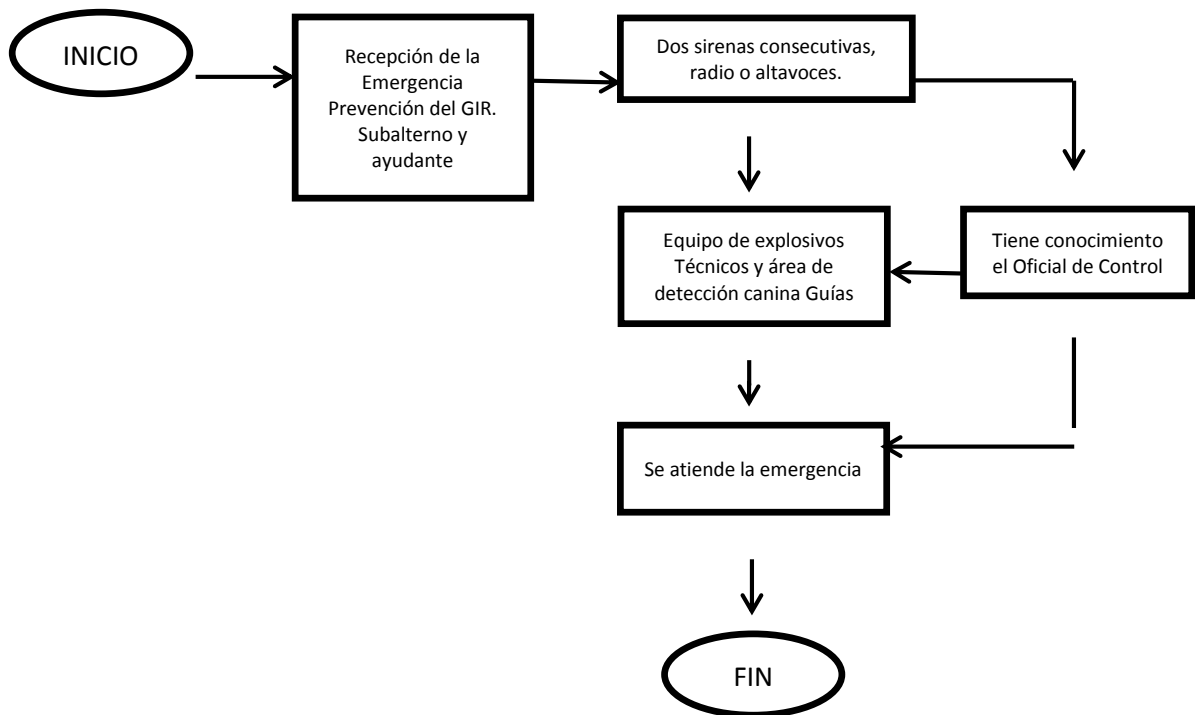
INICIO

Recepción de la Emergencia Prevención del GIR. Subalterno y ayudante

Dos sirenas consecutivas, radio o altavoces.

Equipo de explosivos Técnicos y área de detección canina Guías

Tiene conocimiento el Oficial de Control

Se atiende la emergencia

FIN